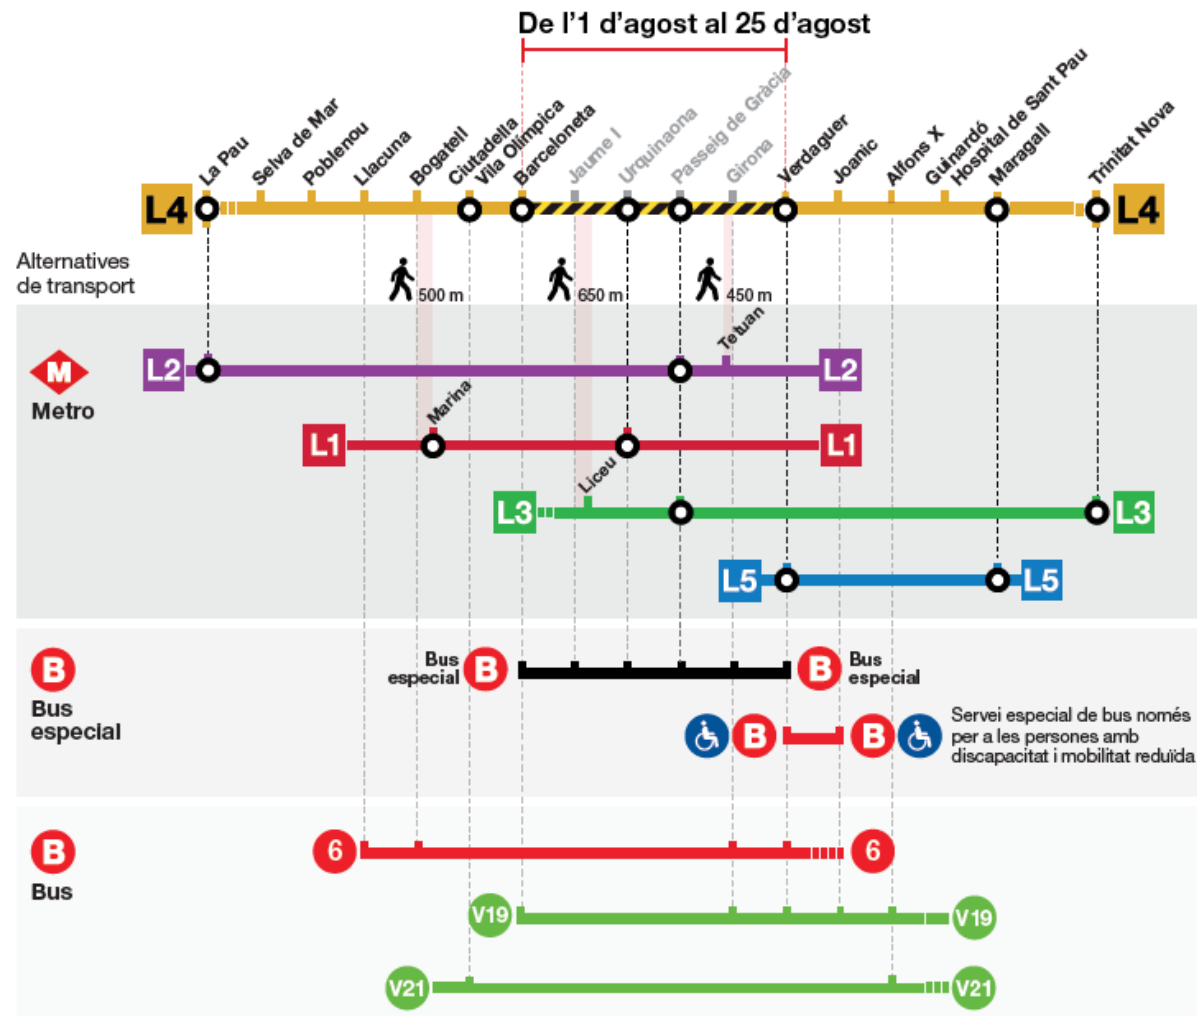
De l'1 d'agost al 25 d'agost

La Pau
Selva de Mar
Poblenou
Llacuna
Bogatell
Ciutadella Vila Olímpica
Barceloneta
Jaume I
Urquinaona
Passeig de Gràcia
Girona
Verdaguer
Joanic
Alfons X
Guinardó Hospital de Sant Pau
Maragall
Trinitat Nova

L4 L4

Alternatives de transport

500 m
650 m
450 m

Metro
L2 Tetuan L2
L1 Marina L1
L3 Liceu L3
L5 L5

Bus especial
Bus especial B
B Bus especial
B B
Servei especial de bus només per a les persones amb discapacitat i mobilitat reduïda

Bus
6 6
V19 V19
V21 V21